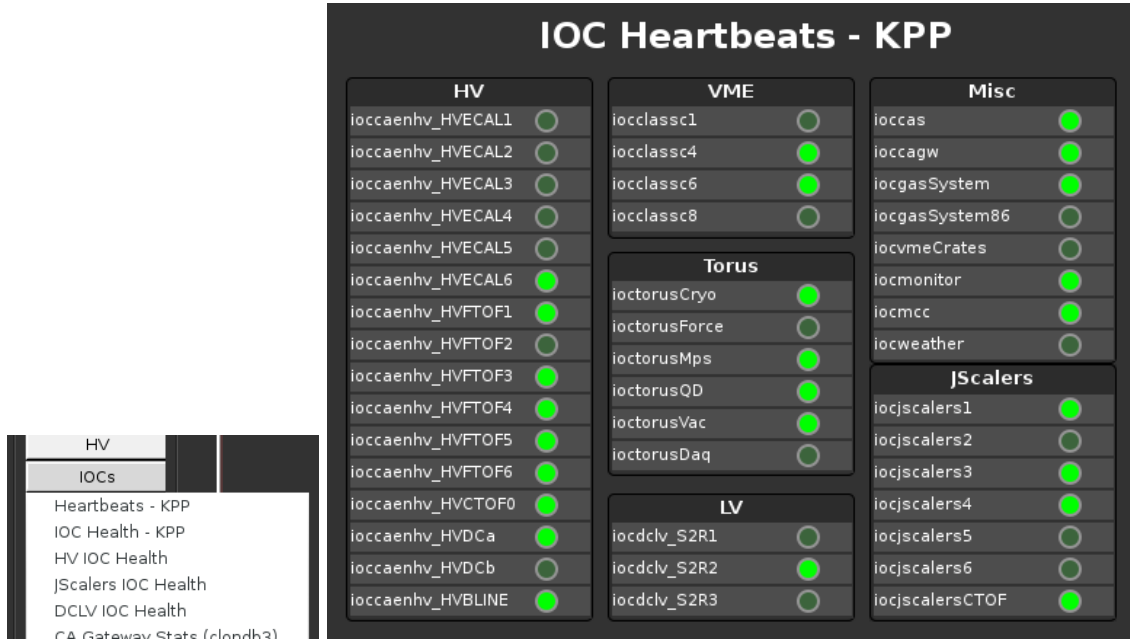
HV
IOCs
Heartbeats - KPP
IOC Health - KPP
HV IOC Health
JScalers IOC Health
DCLV IOC Health
CA Gateway Stats (clondb3)

IOC Heartbeats - KPP

HV
ioccaenhv_HVECAL1
ioccaenhv_HVECAL2
ioccaenhv_HVECAL3
ioccaenhv_HVECAL4
ioccaenhv_HVECAL5
ioccaenhv_HVECAL6
ioccaenhv_HVFTOF1
ioccaenhv_HVFTOF2
ioccaenhv_HVFTOF3
ioccaenhv_HVFTOF4
ioccaenhv_HVFTOF5
ioccaenhv_HVFTOF6
ioccaenhv_HVCTOF0
ioccaenhv_HVDCa
ioccaenhv_HVDCb
ioccaenhv_HVBLINE

VME
iocclassc1
iocclassc4
iocclassc6
iocclassc8

Torus
ioctorusCryo
ioctorusForce
ioctorusMps
ioctorusQD
ioctorusVac
ioctorusDaq

LV
iocdclv_S2R1
iocdclv_S2R2
iocdclv_S2R3

Misc
ioccas
ioccagw
iocgasSystem
iocgasSystem86
iocvmeCrates
iocmonitor
iocmcc
iocweather

JScalers
iocjscalers1
iocjscalers2
iocjscalers3
iocjscalers4
iocjscalers5
iocjscalers6
iocjscalersCTOF